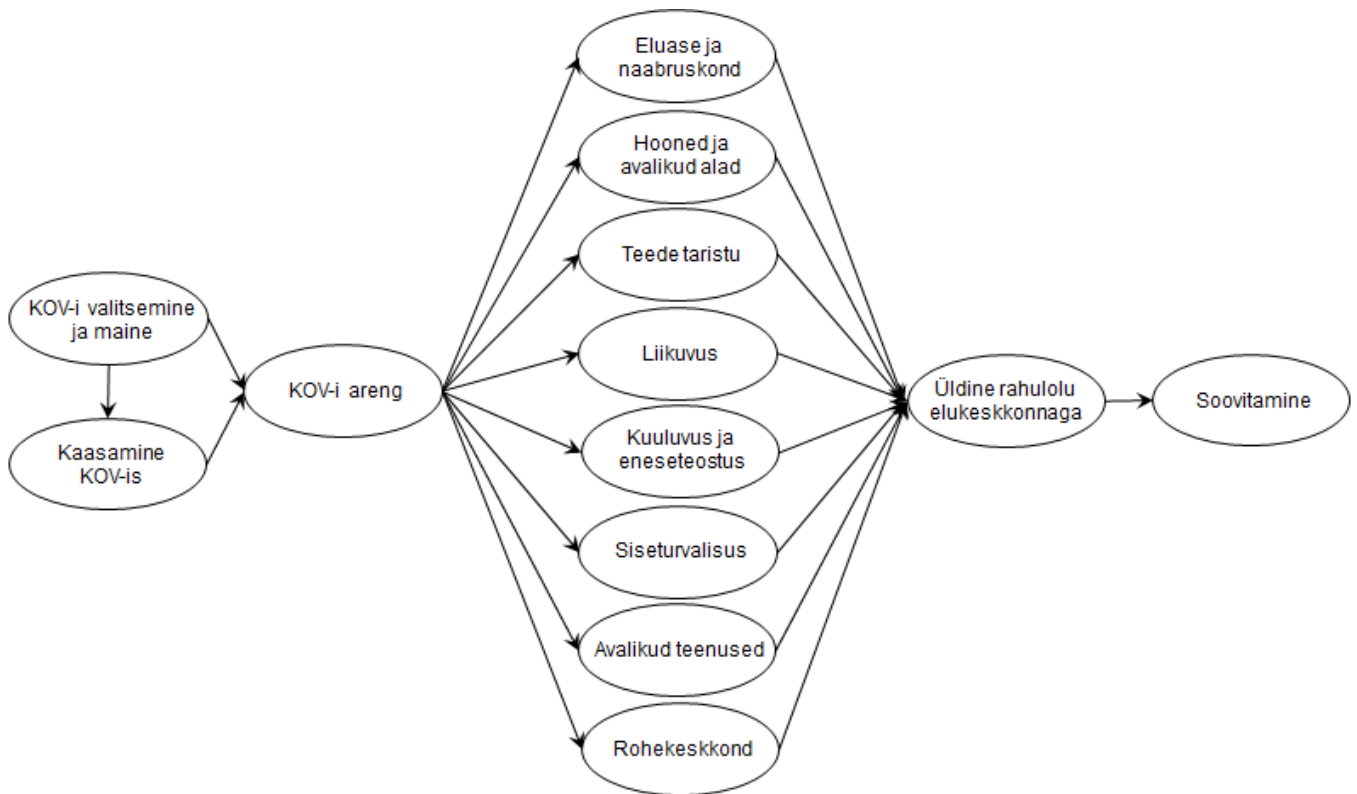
KOV-i valitsemine ja maine

Kaasamine KOV-is

KOV-i areng

Eluase ja naabruskond

Hooned ja avalikud alad

Teede taristu

Liikuvus

Kuuluvus ja eneseteostus

Siseturvalisus

Avalikud teenused

Rohekeskkond

Üldine rahulolu elukeskkonnaga

Soovitamine